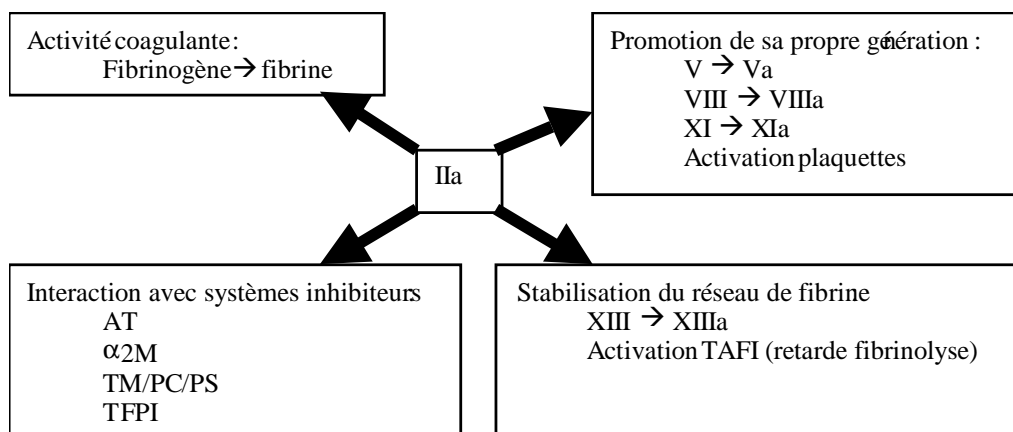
Activité coagulante :
Fibrinogène → fibrine

Promotion de sa propre génération :
V → Va
VIII → VIIIa
XI → XIa
Activation plaquettes

IIa

Interaction avec systèmes inhibiteurs
AT
$\alpha$2M
TM/PC/PS
TFPI

Stabilisation du réseau de fibrine
XIII → XIIIa
Activation TAFI (retarde fibrinolyse)